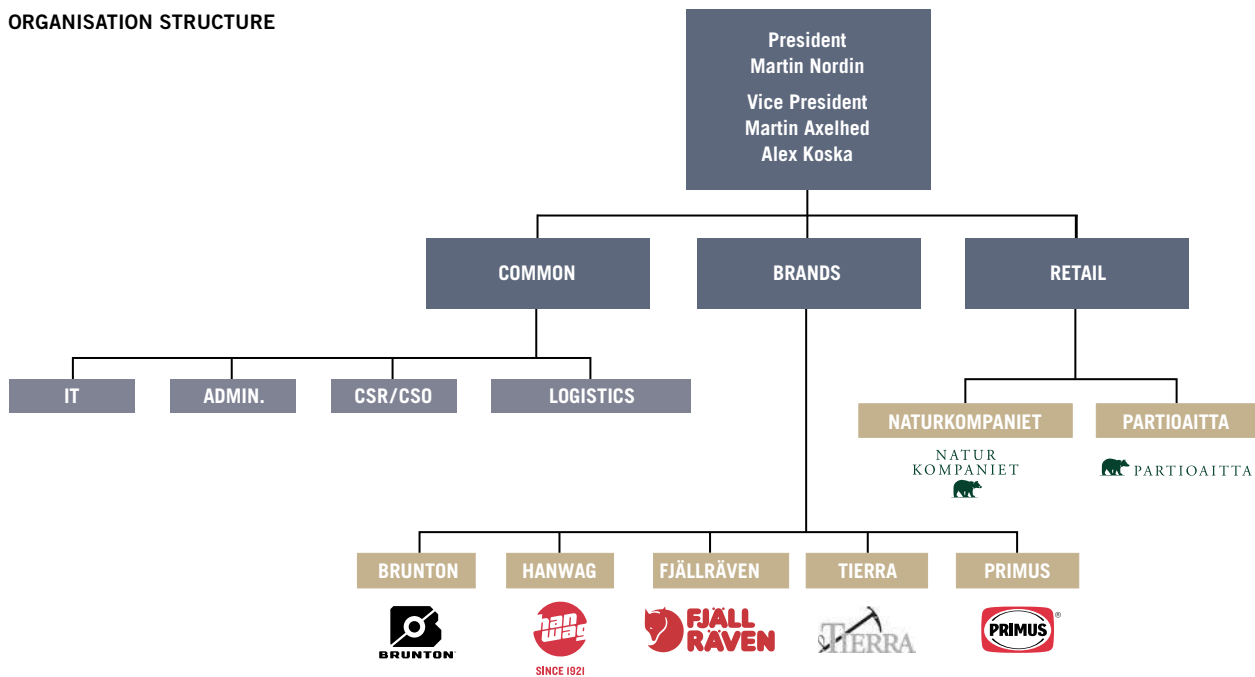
ORGANISATION STRUCTURE

President
Martin Nordin

Vice President
Martin Axelhed
Alex Koska

COMMON

BRANDS

RETAIL

IT

ADMIN.

CSR/CSO

LOGISTICS

NATURKOMPANIET

NATUR
KOMPANIET

PARTIOAITTA

PARTIOAITTA

BRUNTON

BRUNTON

HANWAG

han wag
SINCE 1921

FJÄLLRÄVEN

FJÄLL RÄVEN

TIERRA

TIERRA

PRIMUS

PRIMUS